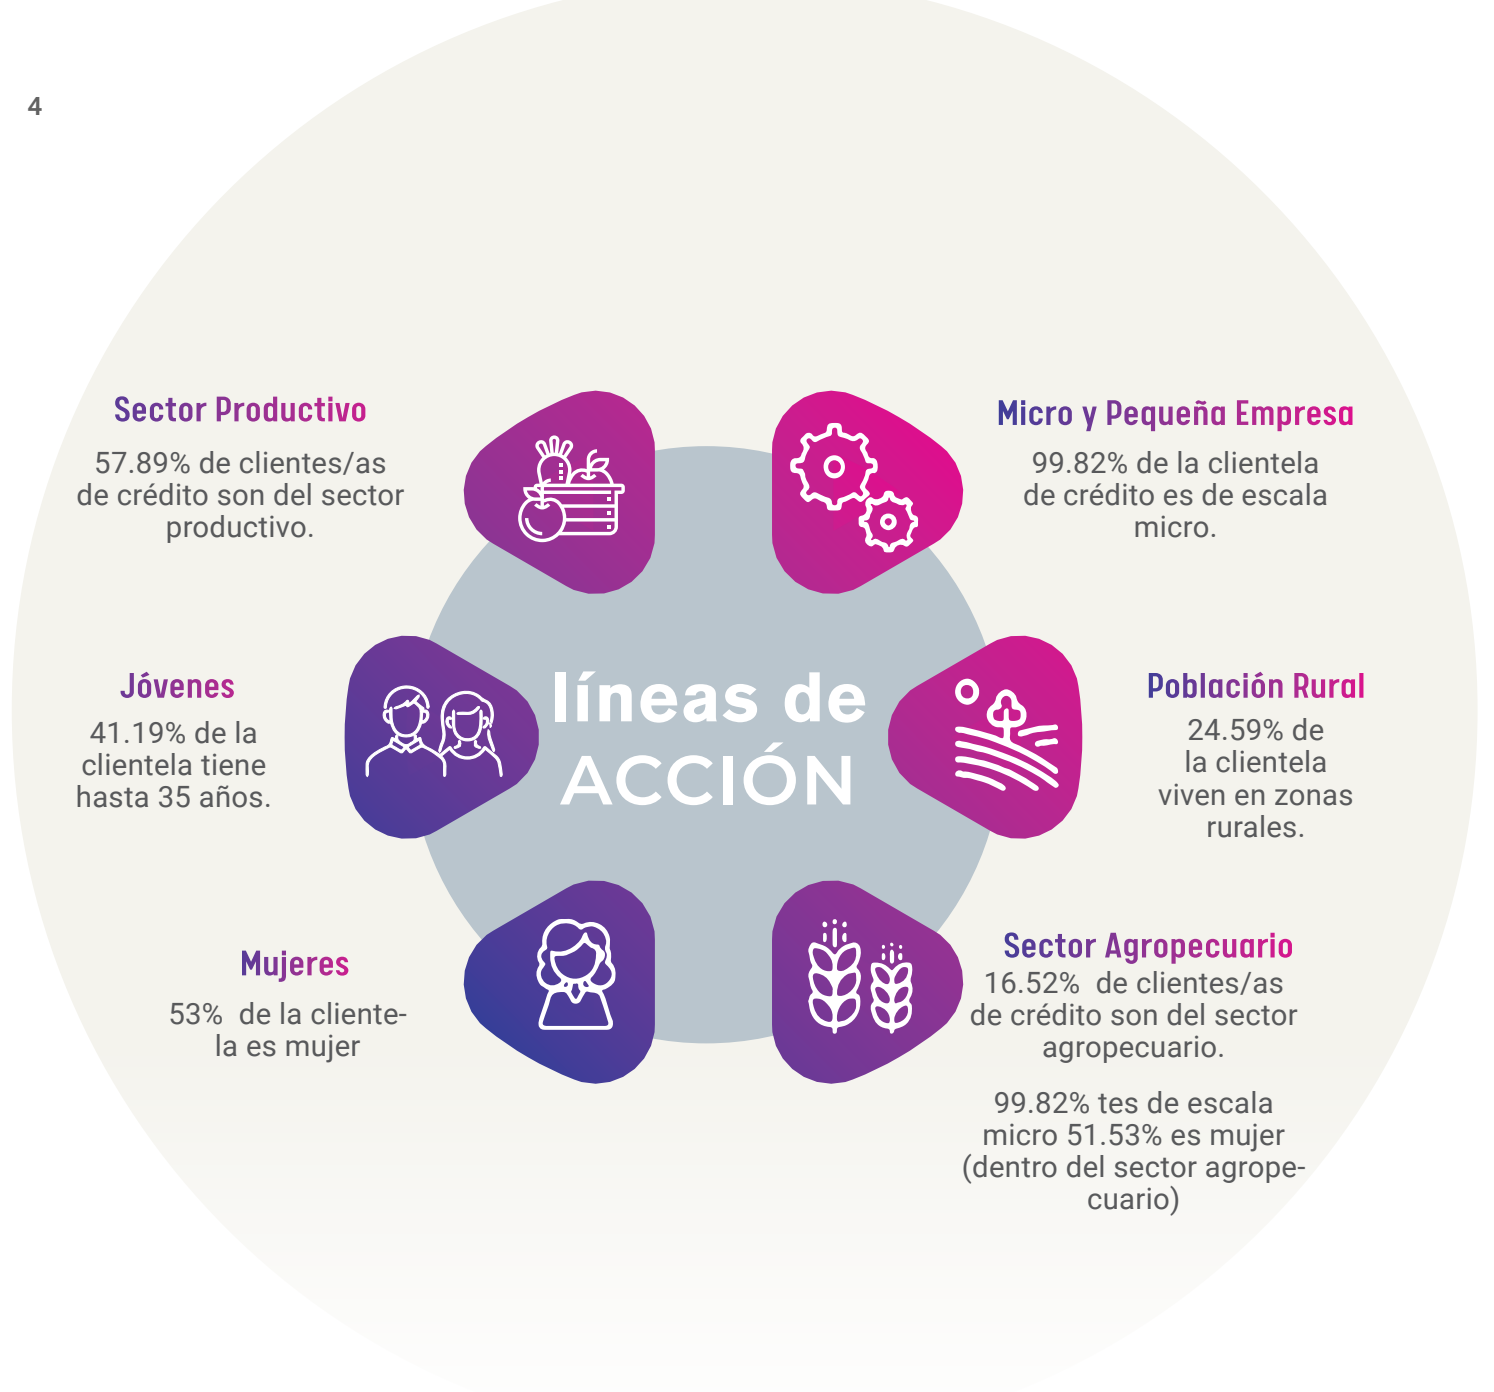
4

Sector Productivo

57.89% de clientes/as de crédito son del sector productivo.

Micro y Pequeña Empresa

99.82% de la clientela de crédito es de escala micro.

líneas de ACCIÓN

Jóvenes

41.19% de la clientela tiene hasta 35 años.

Población Rural

24.59% de la clientela viven en zonas rurales.

Mujeres

53% de la clientela es mujer

Sector Agropecuario

16.52% de clientes/as de crédito son del sector agropecuario.

99.82% tes de escala micro 51.53% es mujer (dentro del sector agropecuario)